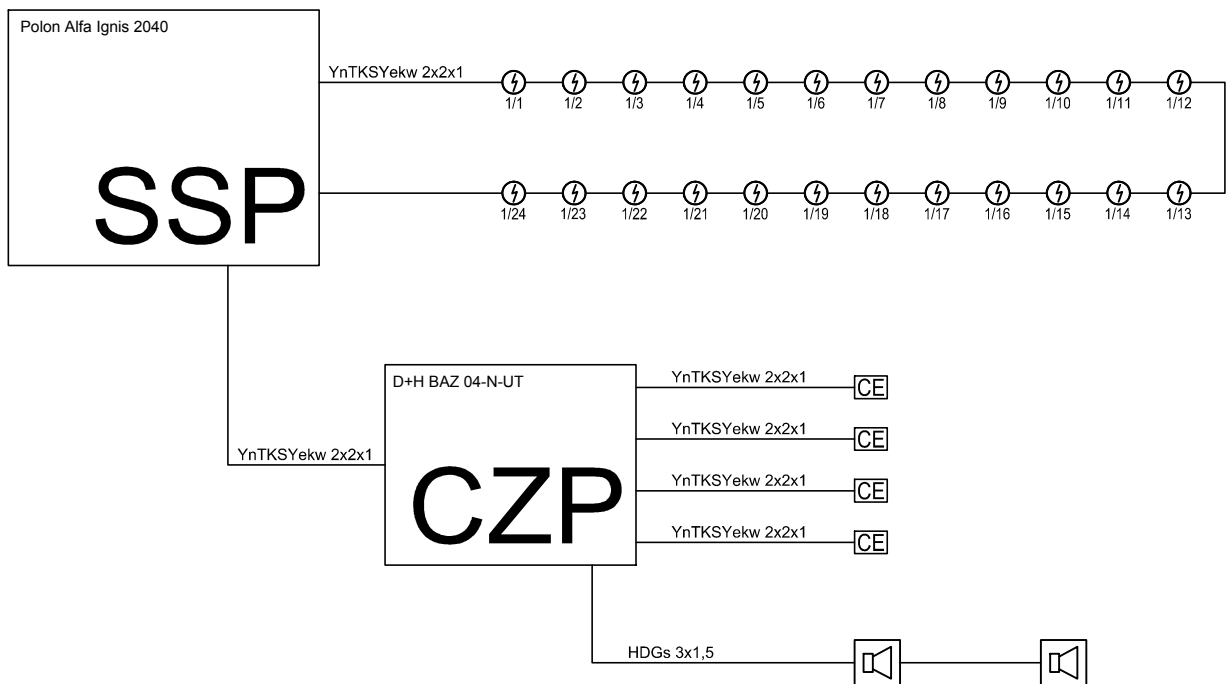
Polon Alfa Ignis 2040

SSP

YnTKSYekw 2x2x1

1/1 1/2 1/3 1/4 1/5 1/6 1/7 1/8 1/9 1/10 1/11 1/12

1/24 1/23 1/22 1/21 1/20 1/19 1/18 1/17 1/16 1/15 1/14 1/13

D+H BAZ 04-N-UT

CZP

YnTKSYekw 2x2x1

YnTKSYekw 2x2x1
CE
YnTKSYekw 2x2x1
CE
YnTKSYekw 2x2x1
CE
YnTKSYekw 2x2x1
CE

HDGs 3x1,5